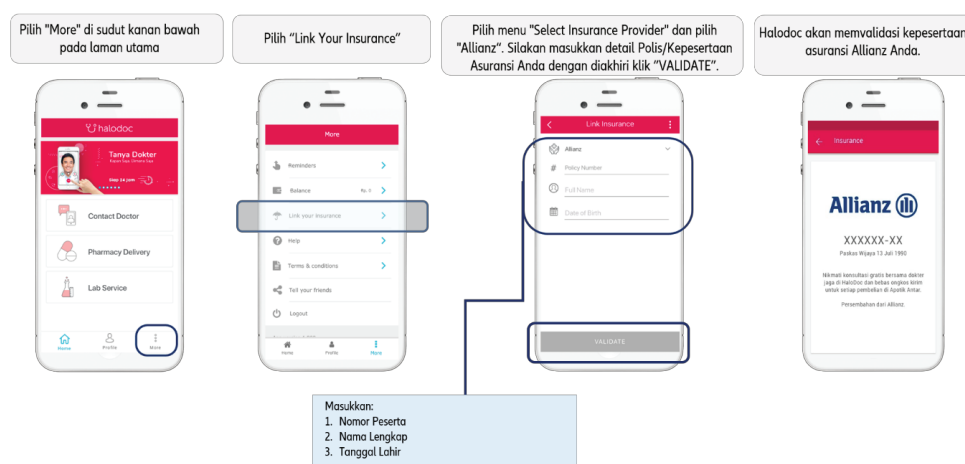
Pilih "More" di sudut kanan bawah pada laman utama

halodoc

Tanya Dokter

Contact Doctor

Pharmacy Delivery

Lab Service

Home
Profile
More

Pilih "Link Your Insurance"

More

Reminders

Balance

Link your insurance

Help

Terms & conditions

Tell your friends

Logout

Home
Profile
More

Pilih menu "Select Insurance Provider" dan pilih "Allianz". Silakan masukkan detail Polis/Kepesertaan Asuransi Anda dengan diakhiri klik "VALIDATE".

Link Insurance

Allianz

Policy Number

Full Name

Date of Birth

VALIDATE

Masukkan:
1. Nomor Peserta
2. Nama Lengkap
3. Tanggal Lahir

Halodoc akan memvalidasi kepesertaan asuransi Allianz Anda.

Insurance

Allianz

XXXXXX-XX

Paskus Wijaya 13 Juli 1990

Nikmati konsultasi gratis bersama dokter jaga di HaloDoc dan bebas ongkos kirim untuk setiap pembelian di Apotik Antar.

Persembahan dari Allianz.